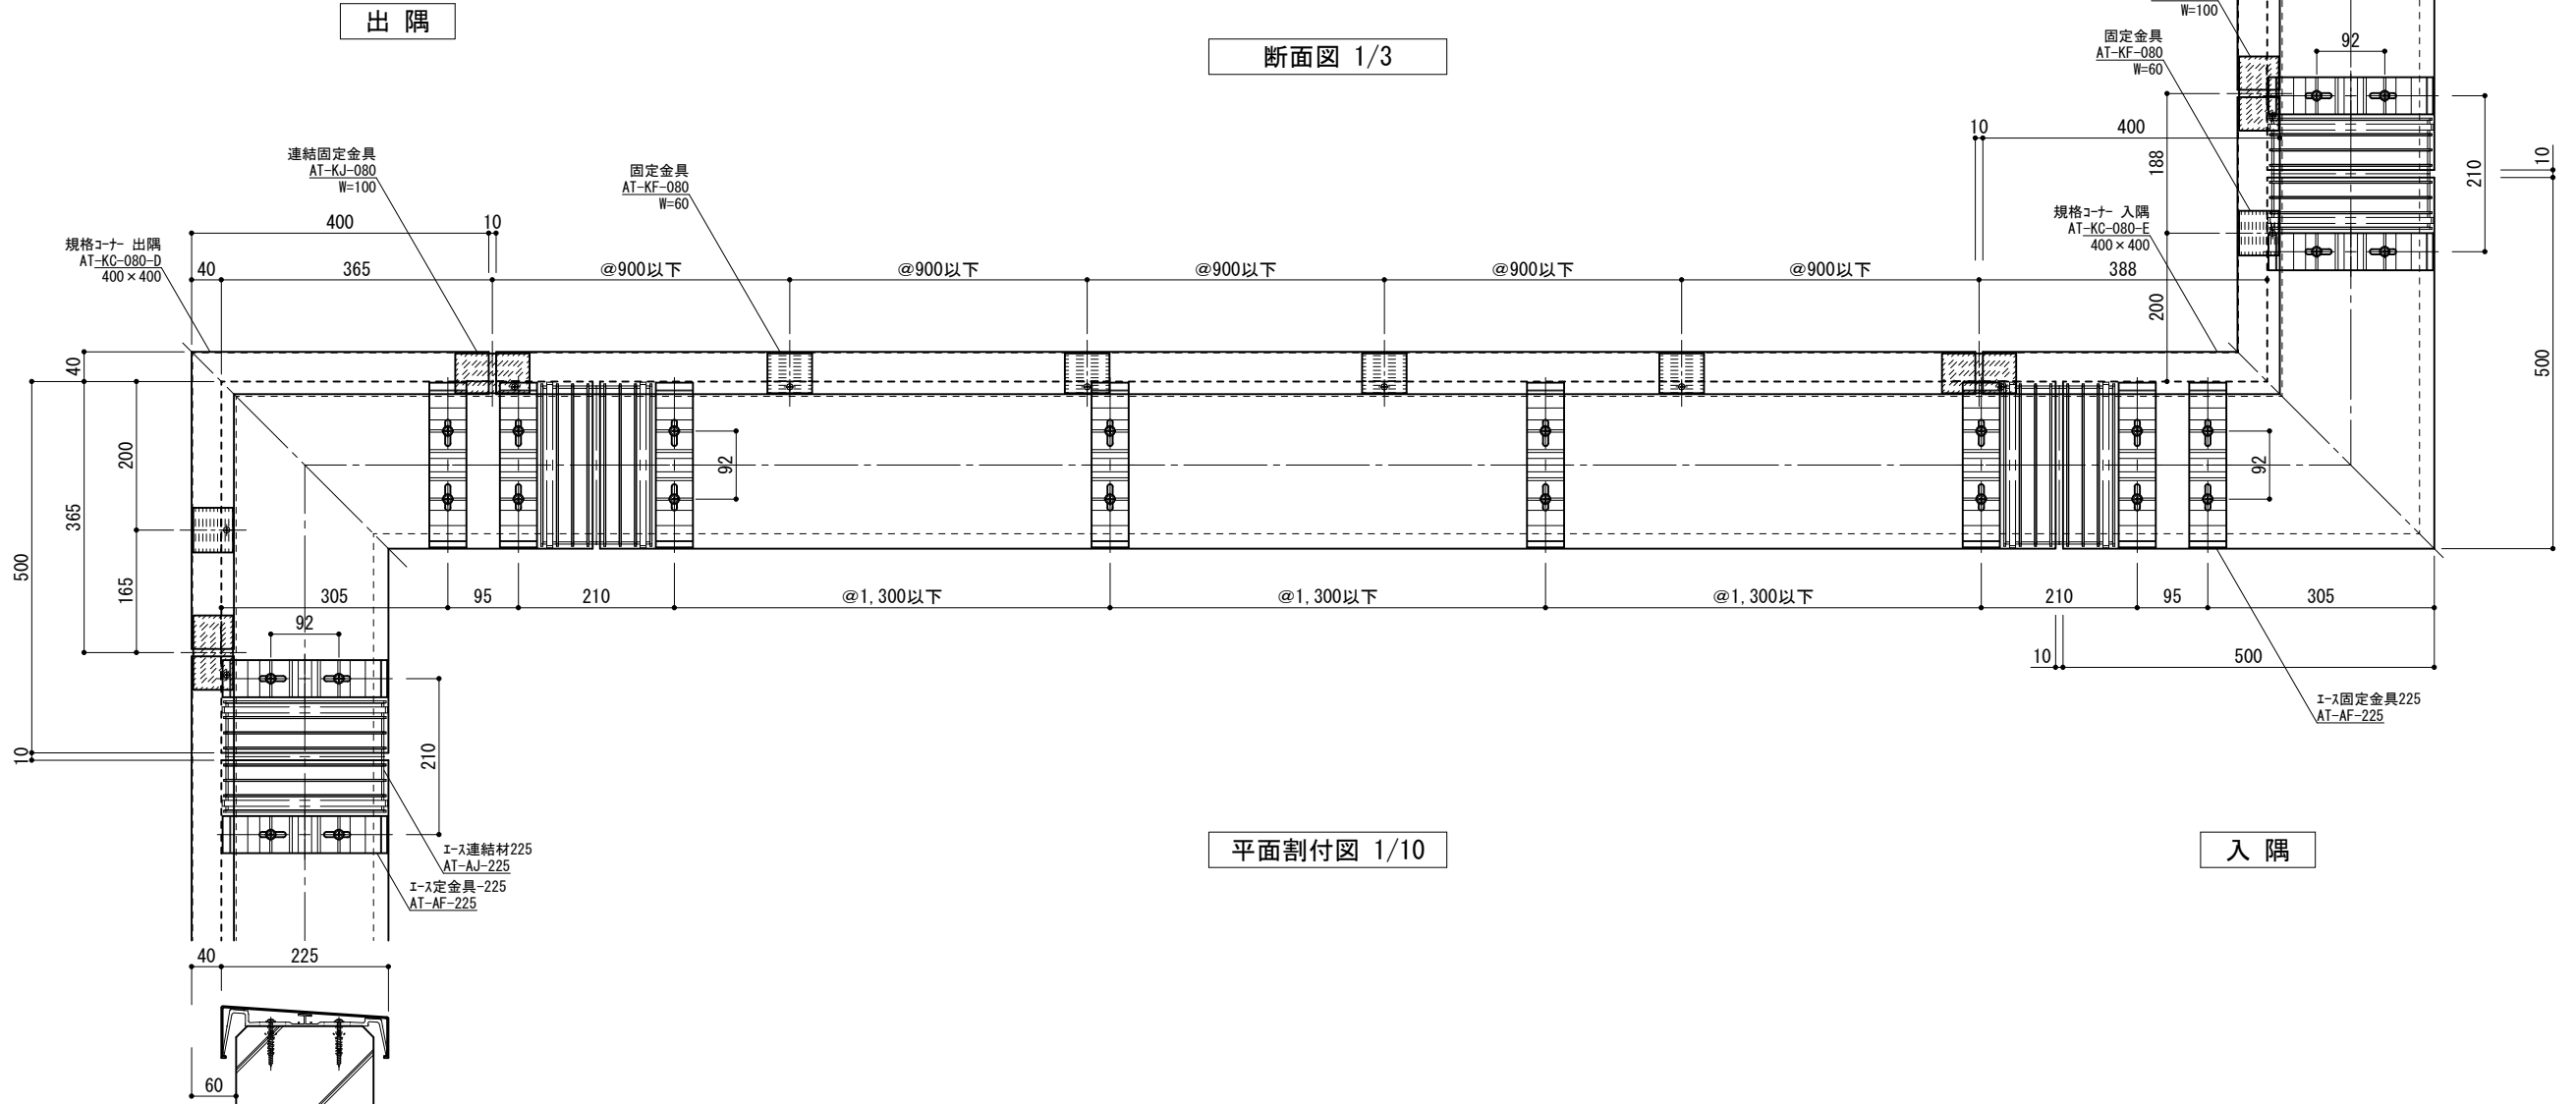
出隅

断面図 1/3

W=100

固定金具
AT-KF-080
W=60

92

10
400
188
210
10

規格ｺｰﾅｰ 入隅
AT-KC-080-E
400×400

連結固定金具
AT-KJ-080
W=100

固定金具
AT-KF-080
W=60

400
10

規格ｺｰﾅｰ 出隅
AT-KC-080-D
400×400

40
365
@900以下
@900以下
@900以下
@900以下
@900以下
388

200

500

40
200
92
92
365
500
165

305
95
210
@1,300以下
@1,300以下
@1,300以下
210
95
305

92

10
500

ｴｰｽ固定金具225
AT-AF-225

210

10

ｴｰｽ連結材225
AT-AJ-225
ｴｰｽ定金具-225
AT-AF-225

平面割付図 1/10

入隅

40
225

60